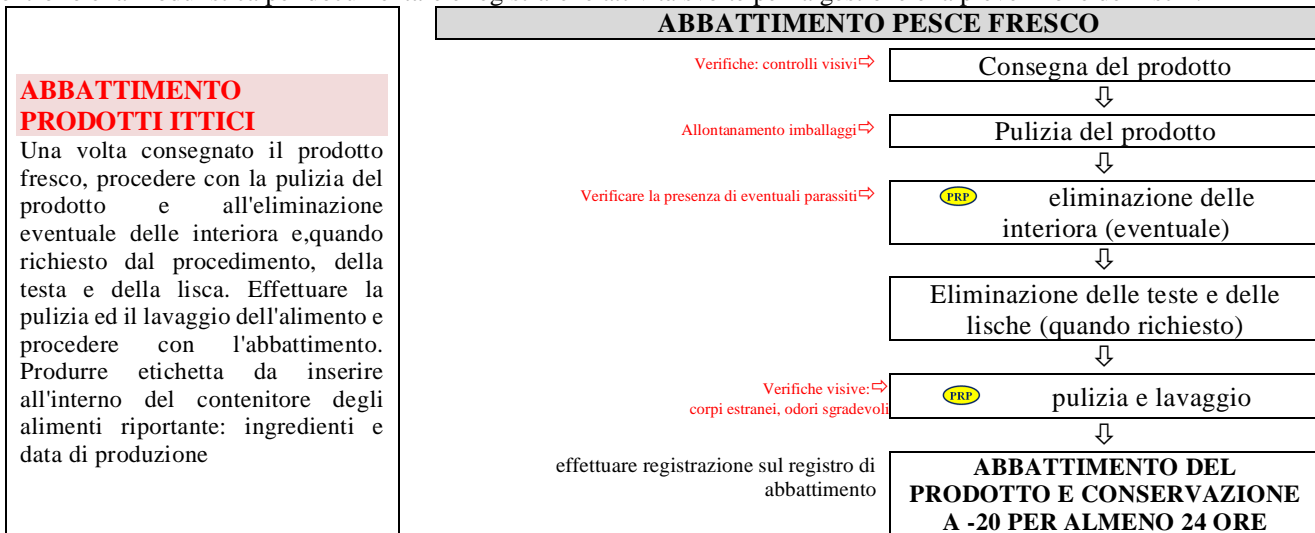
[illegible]

ABBATTIMENTO PRODOTTI ITTICI
Una volta consegnato il prodotto fresco, procedere con la pulizia del prodotto e all'eliminazione eventuale delle interiora e,quando richiesto dal procedimento, della testa e della lisca. Effettuare la pulizia ed il lavaggio dell'alimento e procedere con l'abbattimento. Produrre etichetta da inserire all'interno del contenitore degli alimenti riportante: ingredienti e data di produzione

ABBATTIMENTO PESCE FRESCO

Verifiche: controlli visivi ⇨ Consegna del prodotto
⇩
Allontanamento imballaggi ⇨ Pulizia del prodotto
⇩
Verificare la presenza di eventuali parassiti ⇨ PRP eliminazione delle interiora (eventuale)
⇩
Eliminazione delle teste e delle lische (quando richiesto)
⇩
Verifiche visive: ⇨ corpi estranei, odori sgradevoli PRP pulizia e lavaggio
⇩
effettuare registrazione sul registro di abbattimento ABBATTIMENTO DEL PRODOTTO E CONSERVAZIONE A -20 PER ALMENO 24 ORE